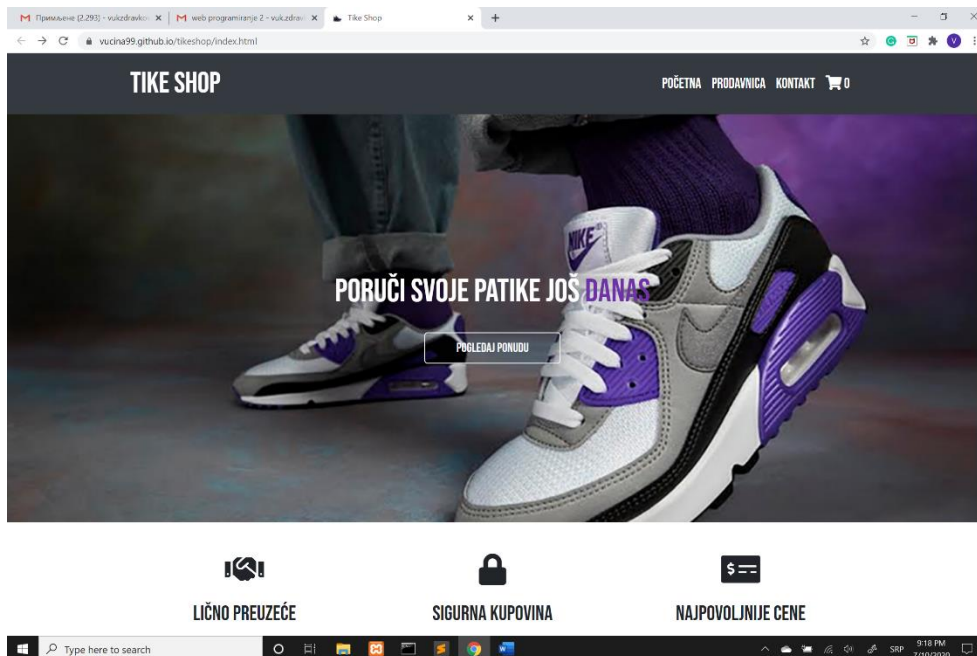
M Примљене (2.293) - vukzdravko × | M web programiranje 2 - vukzdrav × | Tike Shop × +

vucina99.github.io/tikeshop/index.html

TIKE SHOP

POČETNA PRODAVNICA KONTAKT 0

PORUČI SVOJE PATIKE JOŠ DANAS

POGLEDAJ PONUDU

NIKE

LIČNO PREUZEĆE

SIGURNA KUPOVINA

NAJPOVOLJNIJE CENE

Type here to search

SRP 9:18 PM 7/10/2020